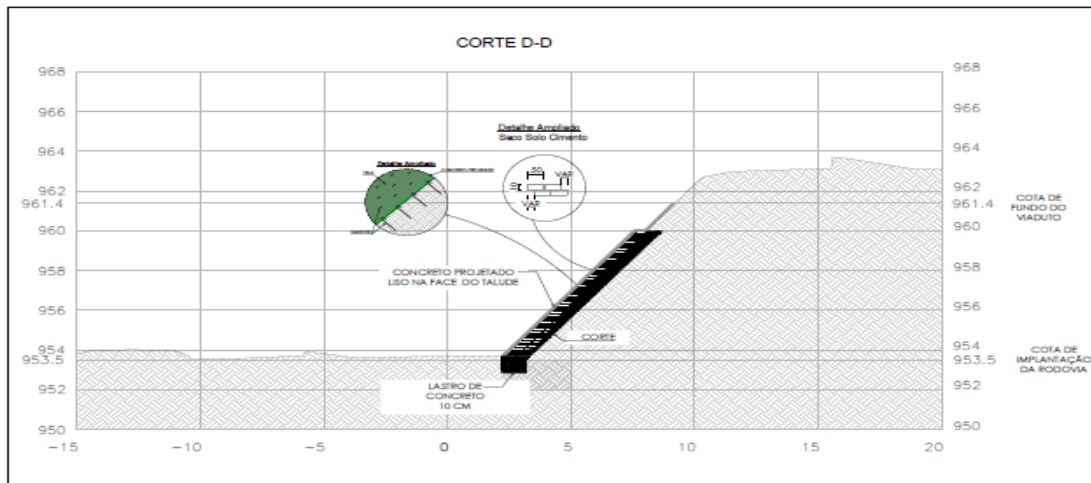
CORTE D-D

968
966
964
962
961.4
960
958
956
954
953.5
952
950

968
966
964
962
961.4
960
958
956
954
953.5
952
950

COTA DE FUNDO DO VIADUTO

COTA DE IMPLANTAÇÃO DA RODOVIA

Detalhe Ampliado
Saco Solo Cimento

50
VAR
VAR

Detalhe Ampliado
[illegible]
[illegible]
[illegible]

CONCRETO PROJETADO LISO NA FACE DO TALUDE

CORTE

LASTRO DE CONCRETO 10 CM

−15
−10
−5
0
5
10
15
20